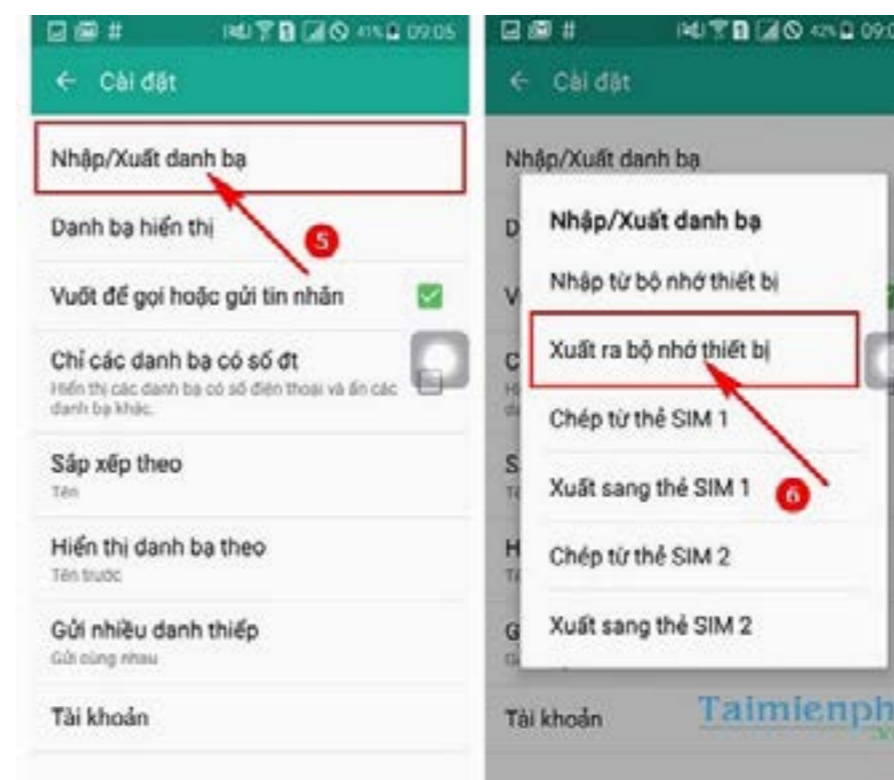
41% 09:05

← Cài đặt

Nhập/Xuất danh bạ

Danh bạ hiển thị

5

Vuốt để gọi hoặc gửi tin nhắn

Chỉ các danh bạ có số đt

Hiển thị các danh bạ có số điện thoại và ẩn các danh bạ khác.

Sắp xếp theo

Tên

Hiển thị danh bạ theo

Tên trước

Gửi nhiều danh thiếp

Gửi cùng nhau

Tài khoản

42% 09:0

← Cài đặt

Nhập/Xuất danh bạ

Nhập/Xuất danh bạ

Nhập từ bộ nhớ thiết bị

Xuất ra bộ nhớ thiết bị

Chép từ thẻ SIM 1

Xuất sang thẻ SIM 1

6

Chép từ thẻ SIM 2

Xuất sang thẻ SIM 2

Tài khoản

Taimienph